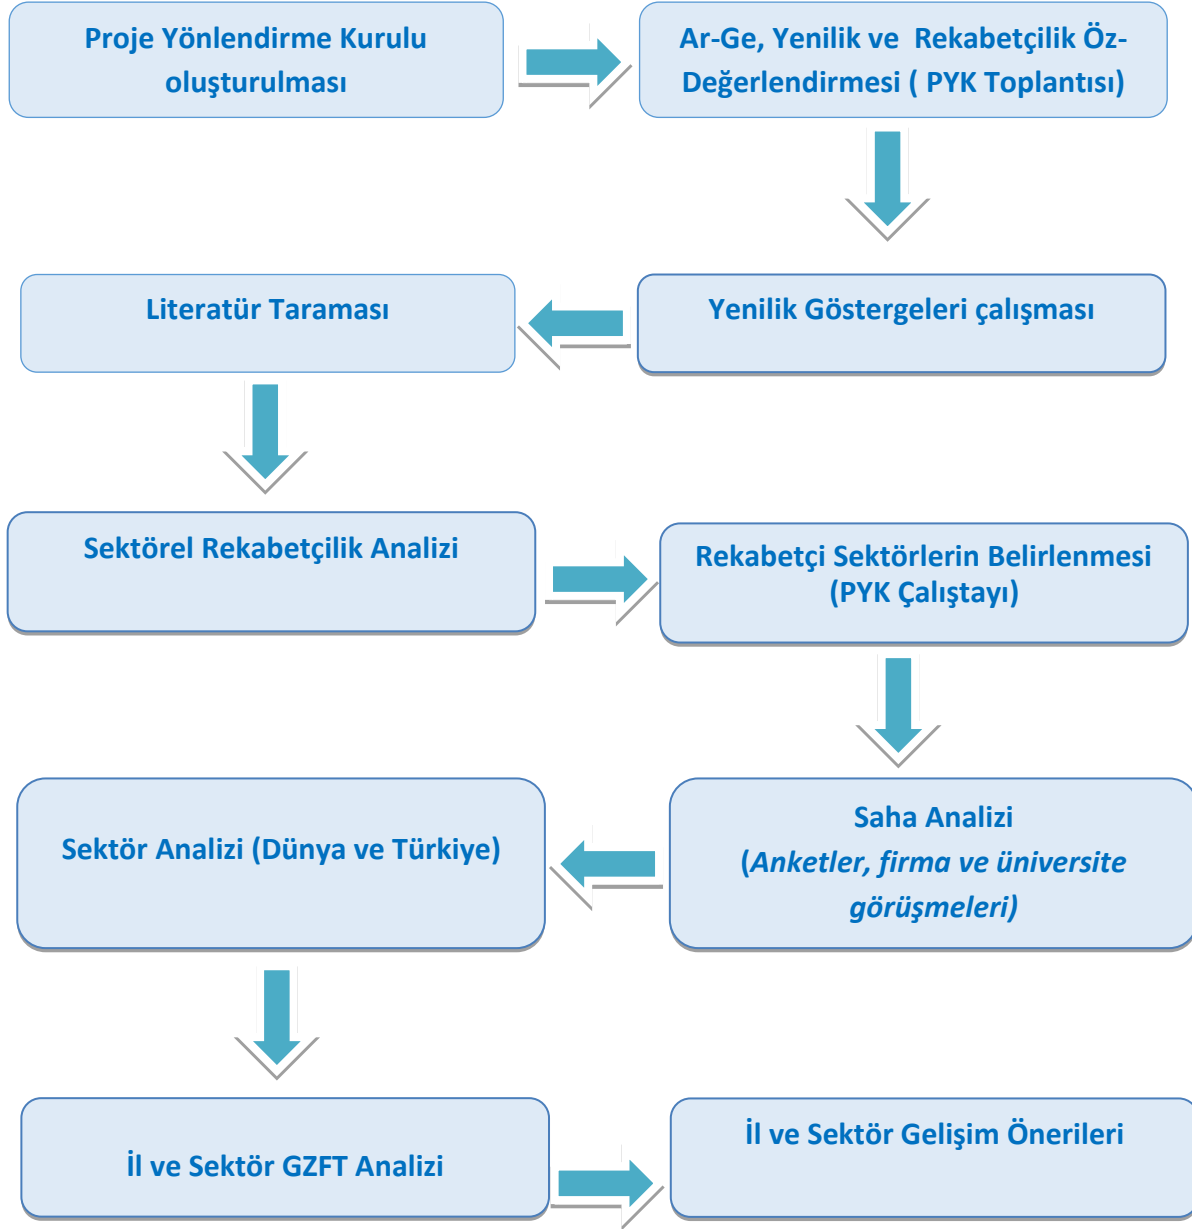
Proje Yönlendirme Kurulu oluşturulması

Ar-Ge, Yenilik ve Rekabetçilik Öz-Değerlendirmesi ( PYK Toplantısı)

Yenilik Göstergeleri çalışması

Literatür Taraması

Sektörel Rekabetçilik Analizi

Rekabetçi Sektörlerin Belirlenmesi (PYK Çalıştayı)

Saha Analizi (Anketler, firma ve üniversite görüşmeleri)

Sektör Analizi (Dünya ve Türkiye)

İl ve Sektör GZFT Analizi

İl ve Sektör Gelişim Önerileri